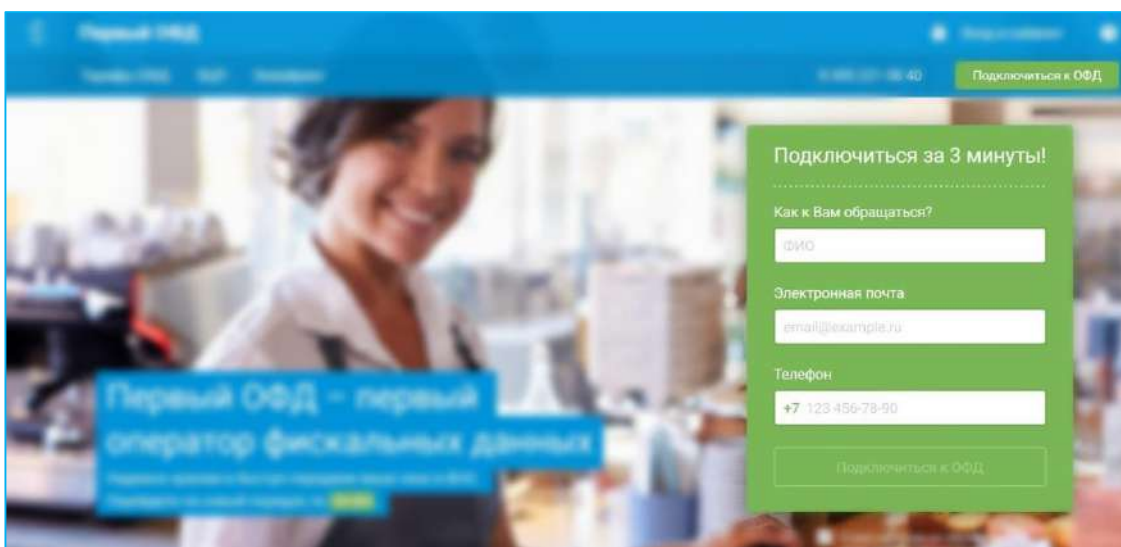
Первый ОФД

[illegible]

Тарифы ОФД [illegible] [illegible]

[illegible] 40

Подключиться к ОФД

Подключиться за 3 минуты!

Как к Вам обращаться?

ФИО

Электронная почта

email@example.ru

Телефон

+7 123 456-78-90

Подключиться к ОФД

Первый ОФД – первый оператор фискальных данных

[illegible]

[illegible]